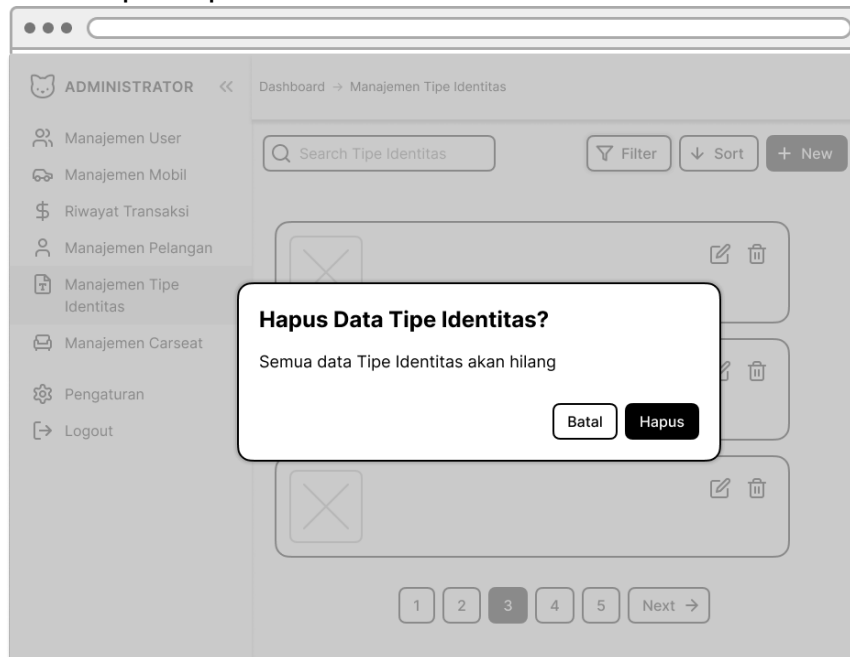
ADMINISTRATOR «

Manajemen User
Manajemen Mobil
Riwayat Transaksi
Manajemen Pelangan
Manajemen Tipe Identitas
Manajemen Carseat
Pengaturan
Logout

Dashboard → Manajemen Tipe Identitas

Search Tipe Identitas

Filter
Sort
+ New

Hapus Data Tipe Identitas?

Semua data Tipe Identitas akan hilang

Batal
Hapus

1 2 3 4 5 Next →